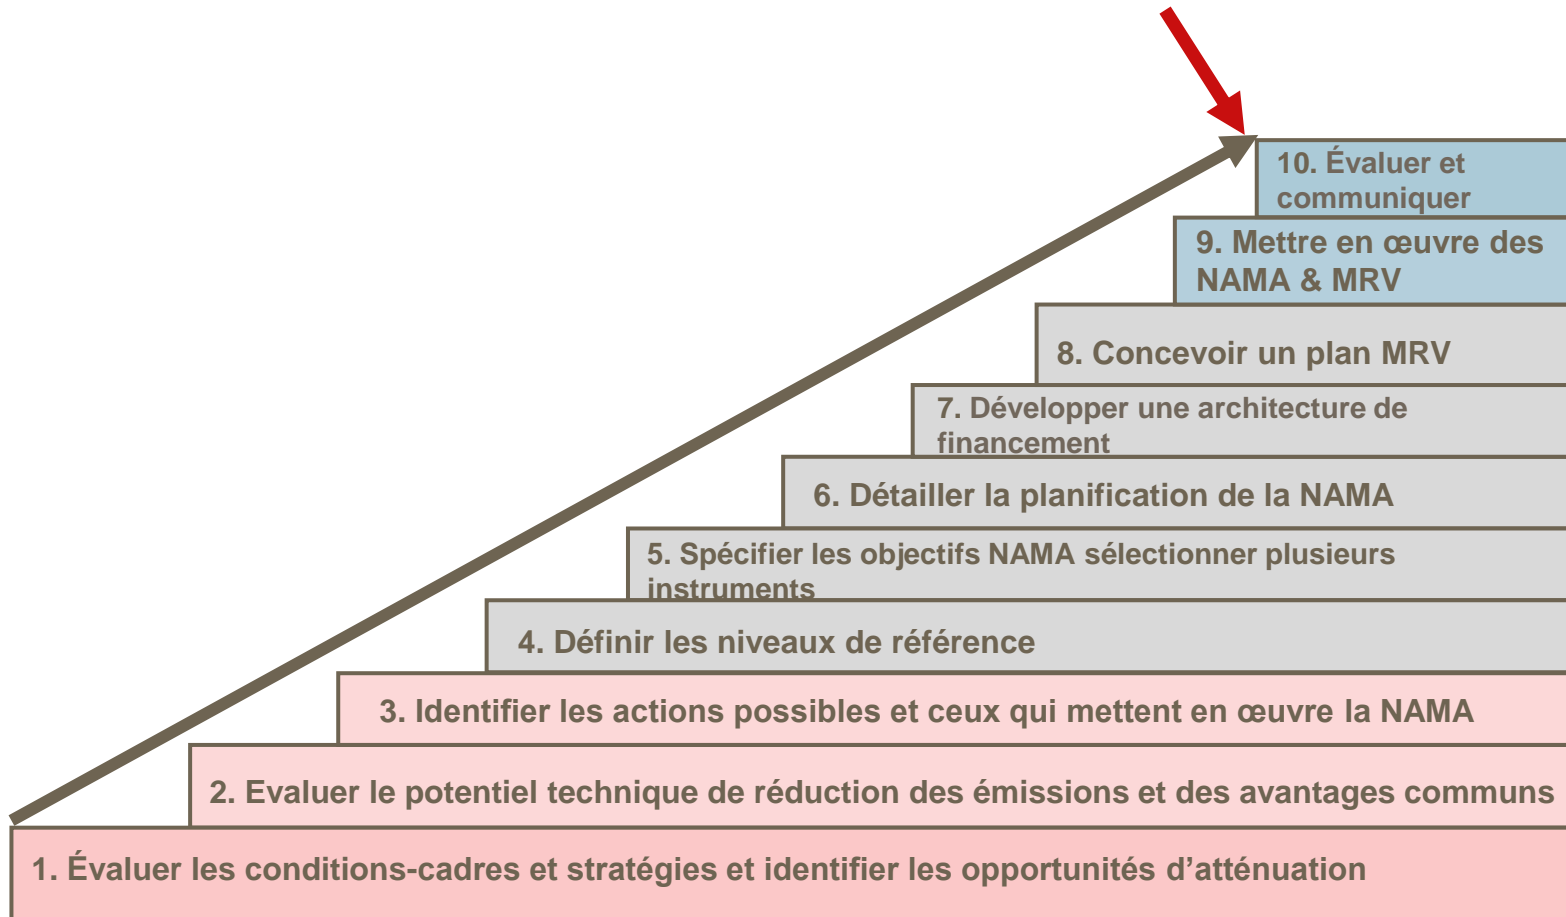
10. Évaluer et communiquer

9. Mettre en œuvre des NAMA & MRV

8. Concevoir un plan MRV

7. Développer une architecture de financement

6. Détailler la planification de la NAMA

5. Spécifier les objectifs NAMA sélectionner plusieurs instruments

4. Définir les niveaux de référence

3. Identifier les actions possibles et ceux qui mettent en œuvre la NAMA

2. Evaluer le potentiel technique de réduction des émissions et des avantages communs

1. Évaluer les conditions-cadres et stratégies et identifier les opportunités d’atténuation